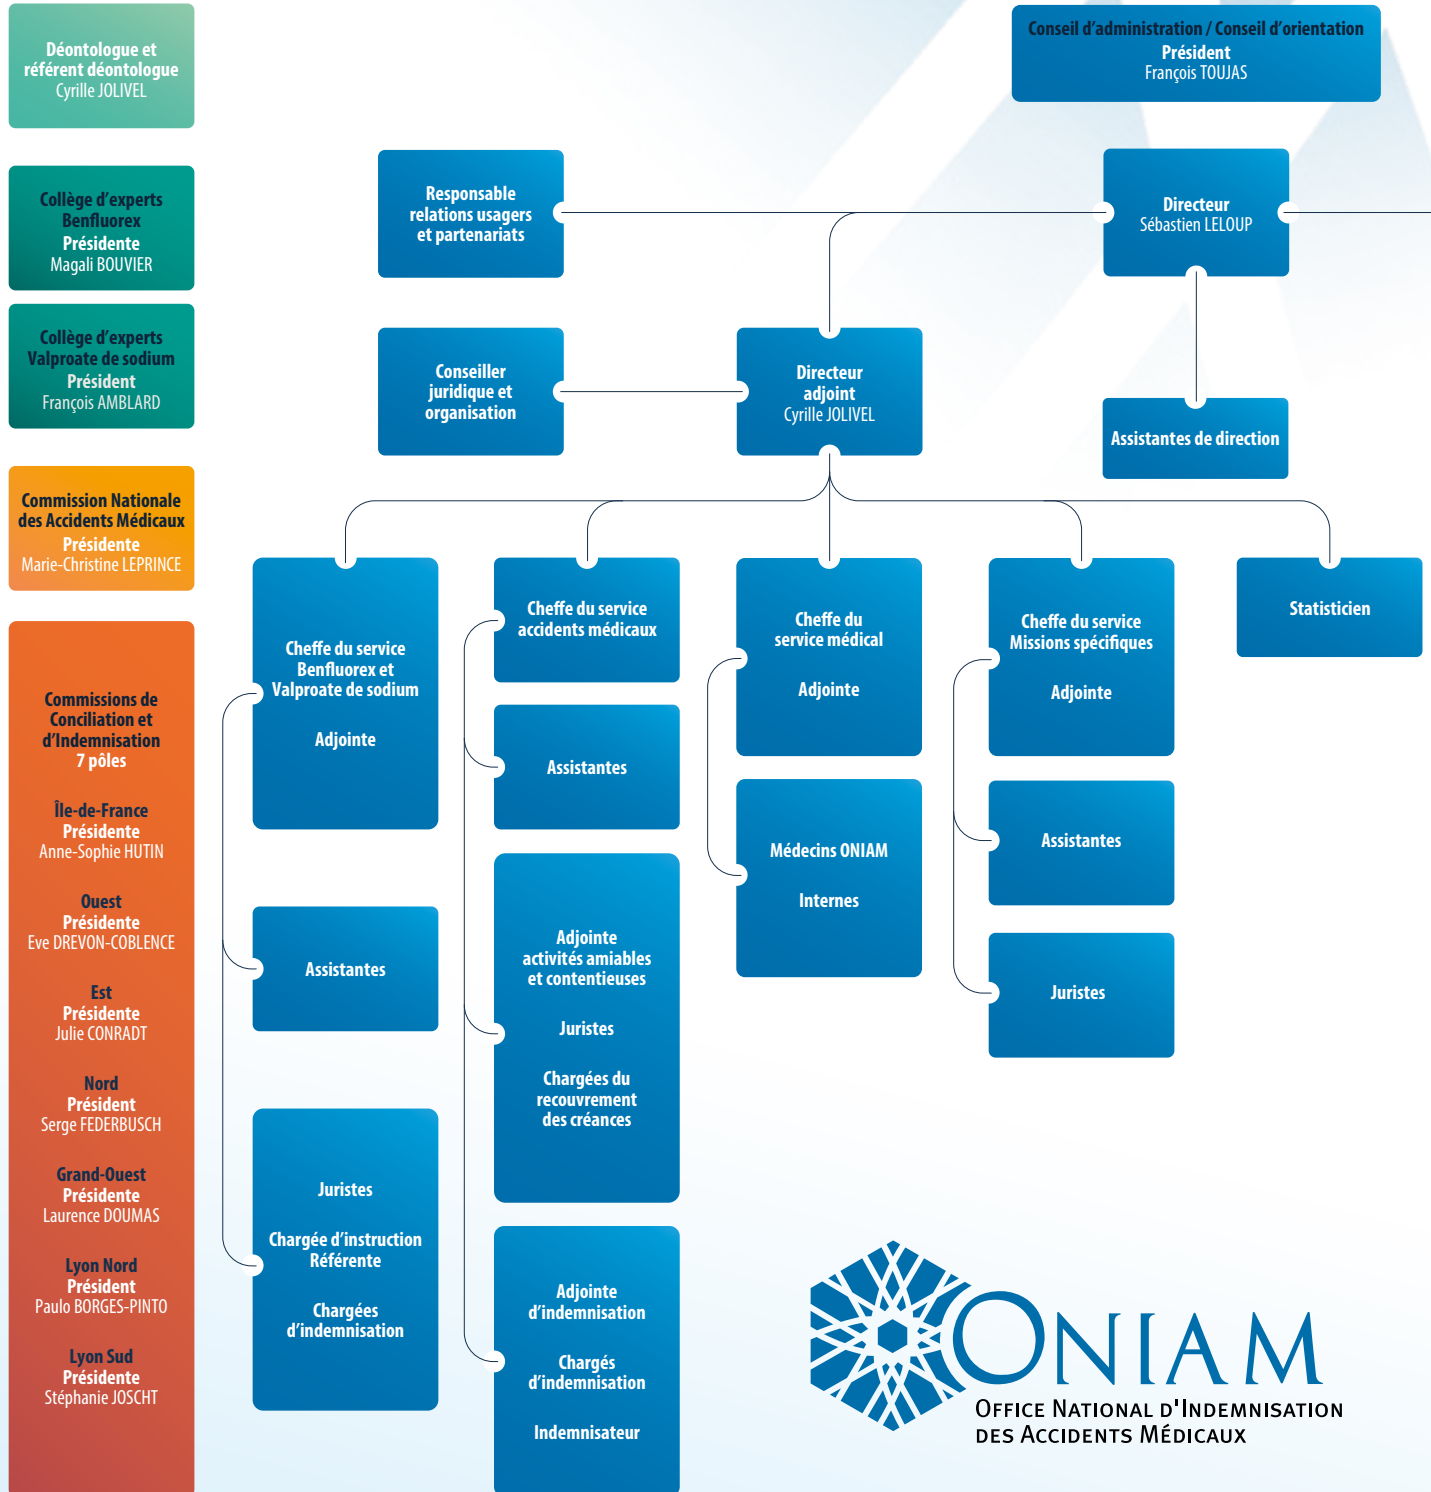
Déontologue et référent déontologue
Cyrille JOLIVEL

Collège d'experts Benfluorex
Présidente
Magali BOUVIER

Collège d'experts Valproate de sodium
Président
François AMBLARD

Commission Nationale des Accidents Médicaux
Présidente
Marie-Christine LEPRINCE

Commissions de Conciliation et d'Indemnisation
7 pôles

Île-de-France
Présidente
Anne-Sophie HUTIN

Ouest
Présidente
Eve DREVON-COBLENCE

Est
Présidente
Julie CONRADT

Nord
Président
Serge FEDERBUSCH

Grand-Ouest
Présidente
Laurence DOUMAS

Lyon Nord
Président
Paulo BORGES-PINTO

Lyon Sud
Présidente
Stéphanie JOSCHT

Conseil d'administration / Conseil d'orientation
Président
François TOUJAS

Responsable relations usagers et partenariats

Directeur
Sébastien LELOUP

Conseiller juridique et organisation

Directeur adjoint
Cyrille JOLIVEL

Assistantes de direction

Cheffe du service Benfluorex et Valproate de sodium

Adjointe

Cheffe du service accidents médicaux

Cheffe du service médical

Adjointe

Cheffe du service Missions spécifiques

Adjointe

Statisticien

Assistantes

Assistantes

Médecins ONIAM

Internes

Assistantes

Assistantes

Adjointe activités amiables et contentieuses

Juristes

Chargées du recouvrement des créances

Juristes

Juristes

Chargée d'instruction Référente

Chargées d'indemnisation

Adjointe d'indemnisation

Chargés d'indemnisation

Indemnisateur

ONIAM
Office National d'Indemnisation des Accidents Médicaux